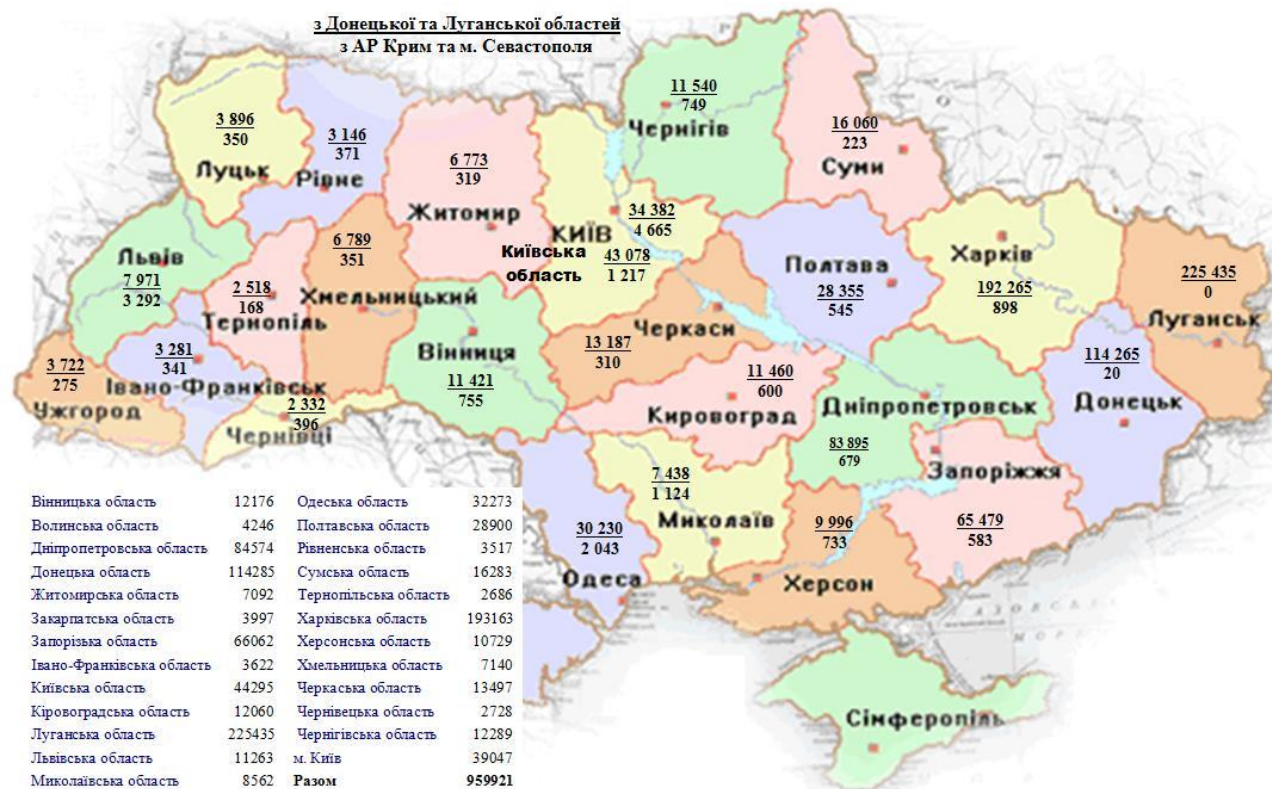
з Донецької та Луганської областей
з АР Крим та м. Севастополя

$\frac{3\ 896}{350}$ Луцьк

$\frac{3\ 146}{371}$ Рівне

$\frac{6\ 773}{319}$ Житомир

$\frac{11\ 540}{749}$ Чернігів

$\frac{16\ 060}{223}$ Суми

Львів $\frac{7\ 971}{3\ 292}$

$\frac{6\ 789}{351}$

$\frac{2\ 518}{168}$ Тернопіль

Хмельницький

Київ $\frac{34\ 382}{4\ 665}$

Київська область $\frac{43\ 078}{1\ 217}$

Полтава $\frac{28\ 355}{545}$

Харків $\frac{192\ 265}{898}$

$\frac{225\ 435}{0}$ Луганськ

$\frac{3\ 722}{275}$ Ужгород

$\frac{3\ 281}{341}$ Івано-Франківськ

$\frac{2\ 332}{396}$ Чернівці

Вінниця $\frac{11\ 421}{755}$

$\frac{13\ 187}{310}$ Черкаси

$\frac{11\ 460}{600}$ Кировоград

$\frac{114\ 265}{20}$ Донецьк

Дніпропетровськ $\frac{83\ 895}{679}$

Запоріжжя

$\frac{7\ 438}{1\ 124}$ Миколаїв

$\frac{30\ 230}{2\ 043}$ Одеса

$\frac{9\ 996}{733}$ Херсон

$\frac{65\ 479}{583}$

Сімферопіль

| | | | |
|---|---|---|---|
| Вінницька область | 12176 | Одеська область | 32273 |
| Волинська область | 4246 | Полтавська область | 28900 |
| Дніпропетровська область | 84574 | Рівненська область | 3517 |
| Донецька область | 114285 | Сумська область | 16283 |
| Житомирська область | 7092 | Тернопільська область | 2686 |
| Закарпатська область | 3997 | Харківська область | 193163 |
| Запорізька область | 66062 | Херсонська область | 10729 |
| Івано-Франківська область | 3622 | Хмельницька область | 7140 |
| Київська область | 44295 | Черкаська область | 13497 |
| Кіровоградська область | 12060 | Чернівецька область | 2728 |
| Луганська область | 225435 | Чернігівська область | 12289 |
| Львівська область | 11263 | м. Київ | 39047 |
| Миколаївська область | 8562 | Разом | 959921 |